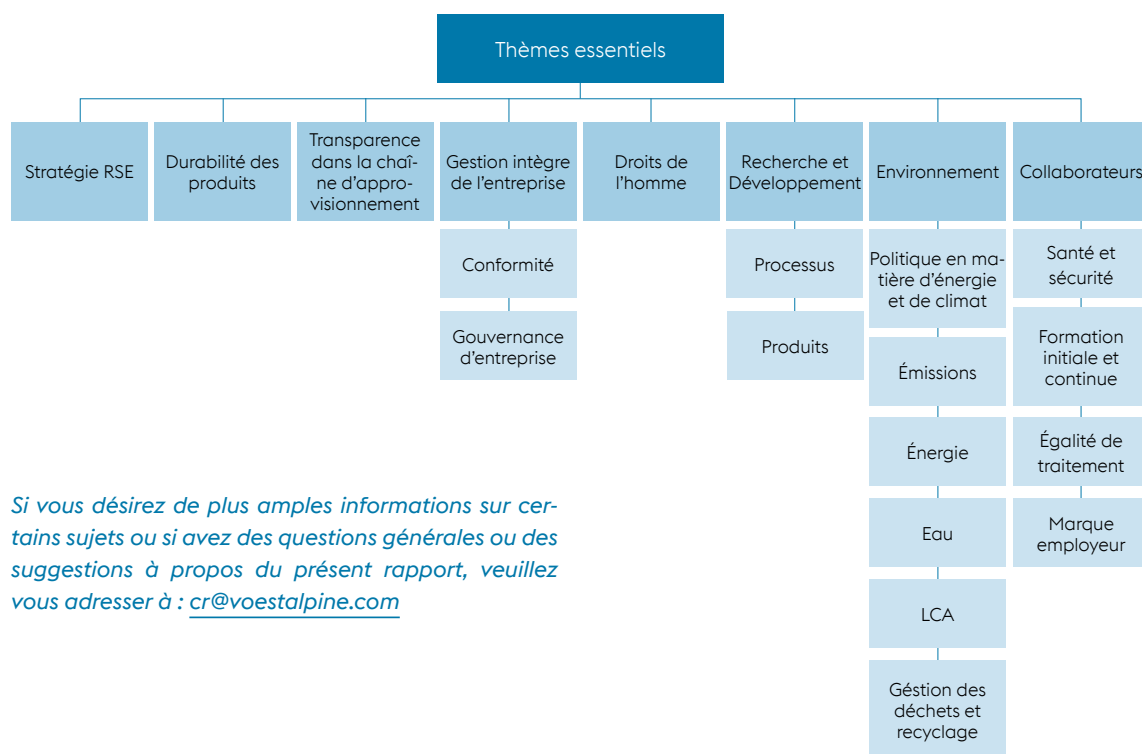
Thèmes essentiels

Stratégie RSE

Durabilité des produits

Transparence dans la chaîne d'approvisionnement

Gestion intègre de l'entreprise

Conformité

Gouvernance d'entreprise

Droits de l'homme

Recherche et Développement

Processus

Produits

Environnement

Politique en matière d'énergie et de climat

Émissions

Énergie

Eau

LCA

Géstion des déchets et recyclage

Collaborateurs

Santé et sécurité

Formation initiale et continue

Égalité de traitement

Marque employeur

Si vous désirez de plus amples informations sur certains sujets ou si avez des questions générales ou des suggestions à propos du présent rapport, veuillez vous adresser à : cr@voestalpine.com